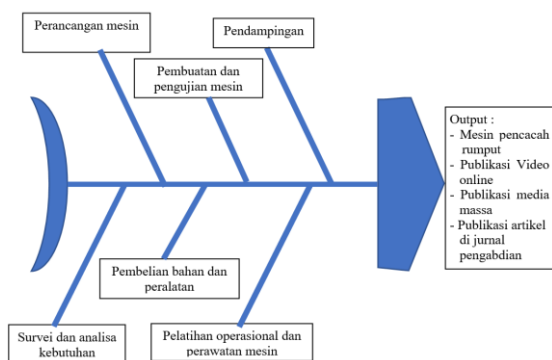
Perancangan mesin

Pendampingan

Pembuatan dan pengujian mesin

Output :
- Mesin pencacah rumput
- Publikasi Video online
- Publikasi media massa
- Publikasi artikel di jurnal pengabdian

Pembelian bahan dan peralatan

Survei dan analisa kebutuhan

Pelatihan operasional dan perawatan mesin